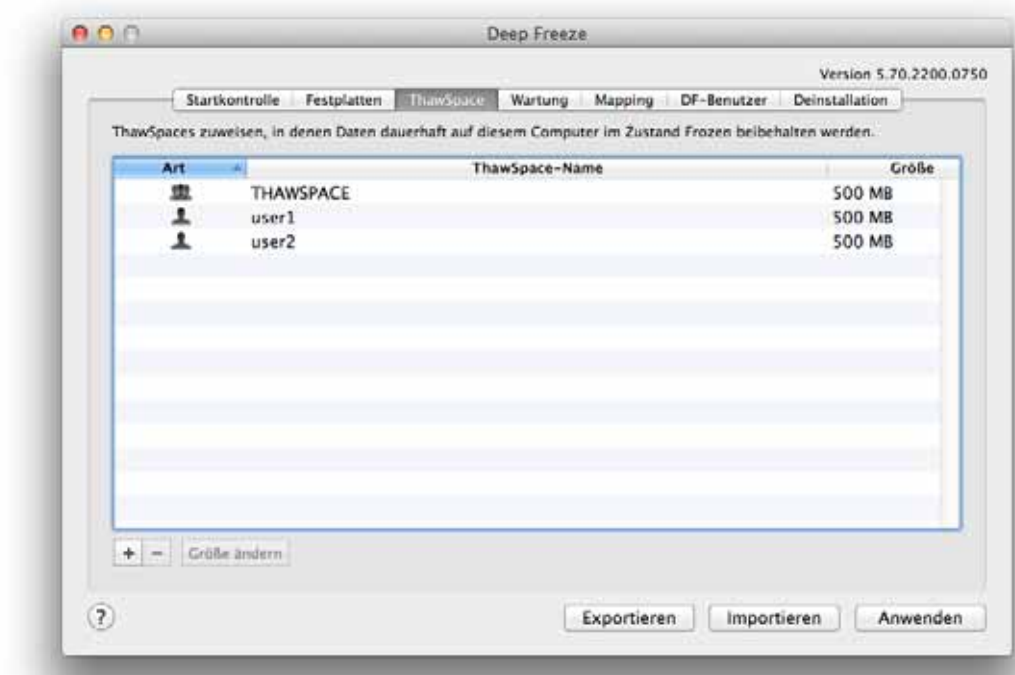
Deep Freeze

Version 5.70.2200.0750

Startkontrolle | Festplatten | ThawSpace | Wartung | Mapping | DF-Benutzer | Deinstallation

ThawSpaces zuweisen, in denen Daten dauerhaft auf diesem Computer im Zustand Frozen beibehalten werden.

| Art | ThawSpace-Name | Größe |
|---|---|---|
| | THAWSPACE | 500 MB |
| | user1 | 500 MB |
| | user2 | 500 MB |

+ − Größe ändern

?

Exportieren Importieren Anwenden